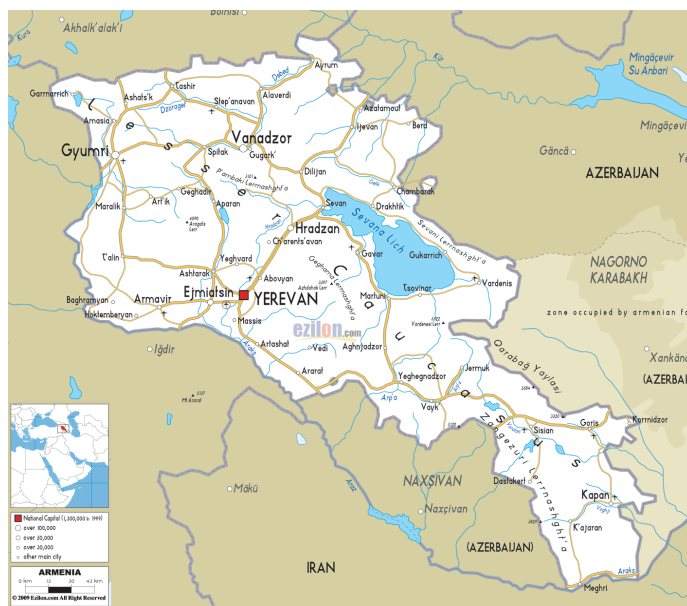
Bolnisi
Akhalk'alak'i
Kura
Mingäçevir Su Anbari
Mingäçevir
Garmarrich
Tashir
Ayrum
Ashats'k
Debed
Step'anavan
Alaverdi
Azatamout
Amasia
Dzoraget
Ijevan
Berd
Gäncä
Gyumri
Vanadzor
Spitak
Gugark'
AZERBAIJAN
Dilijan
Pambaki Lernashght'a
Geghadir
Chambarak
Art'ik
Aparan
Sevan
Drakhtik
Maralik
Hrazdan
Sevana Lich
Gukarrich
Sevani Lernashght'a
Ch'arents'avan
Gavar
NAGORNO KARABAKH
T'alin
Yeghvard
Ashtarak
Abovyan
Martuni
Tsovinar
Vardenis
Baghramyan
Armavir
Ejmiatsin
YEREVAN
zone occupied by armenian fo
Hoktemberyan
Massis
ezilon.com
Artashat
Vedi
Aghnjadzor
Iğdir
Ararat
Qarabağ Yaylası
Xankän
(AZERBA
Yeghegnadzor
Jermuk
Arp'a
Vayk
Sisian
Goris
Kornidzor
Zangezuri Lernashght'a
Mäku
NAXÇIVAN
Aras
Naxçivan
Dastakert
Kapan
K'ajaran
(AZERBAIJAN)
IRAN
Araks
Meghri
National Capital (1,100,000 in 1999)
over 100,000
over 50,000
over 30,000
other main city
ARMENIA
0 15 30 45 km
© 2009 Ezilon.com All Right Reserved